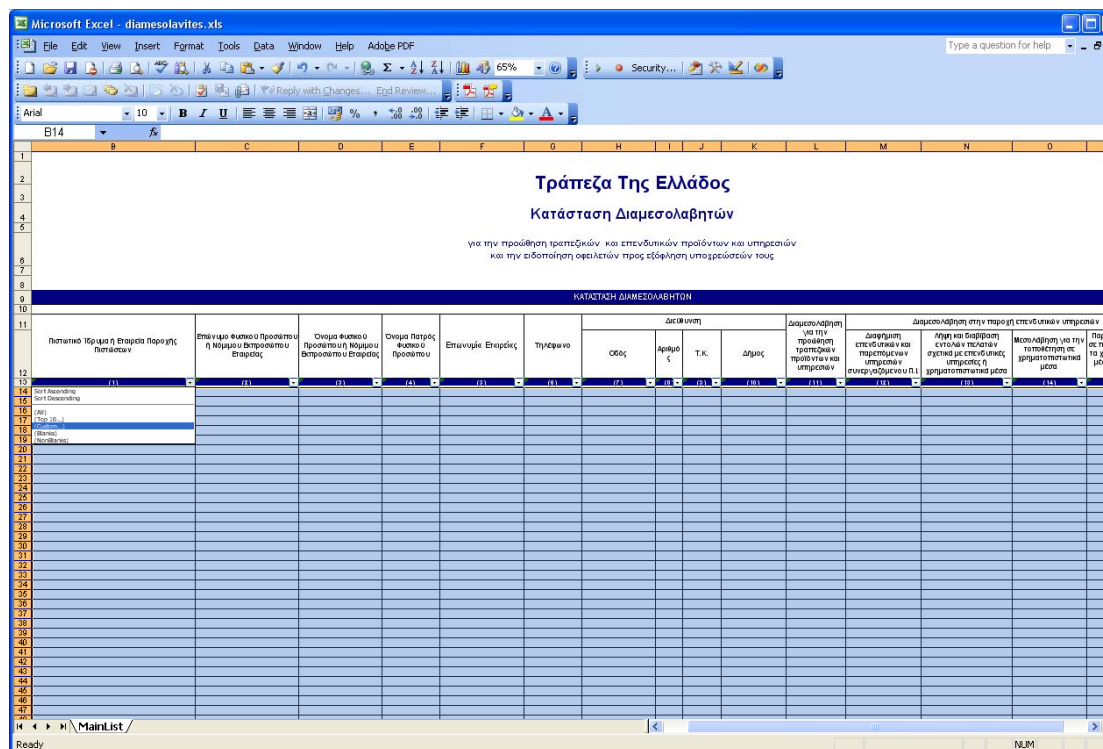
Microsoft Excel - diamesolavites.xls

File Edit View Insert Format Tools Data Window Help Adobe PDF

Type a question for help

65%

Security...

Reply with Changes... End Review...

Arial 10 B I U % , .00

B14

B C D E F G H I J K L M N O

1
2 Τράπεζα Της Ελλάδος
3
4 Κατάσταση Διαμεσολαβητών
5
6 για την προώθηση τραπεζικών και επενδυτικών προϊόντων και υπηρεσιών
7 και την ειδοποίηση οφειλετών προς εξόφληση υποχρεώσεών τους
8
9 ΚΑΤΑΣΤΑΣΗ ΔΙΑΜΕΣΟΛΑΒΗΤΩΝ
10
11

| Πιστωτικό Ίδρυμα ή Εταιρεία Παροχής Πιστώσεων | Επώνυμο Φυσικού Προσώπου ή Νόμιμου Εκπροσώπου Εταιρείας | Όνομα Φυσικού Προσώπου ή Νόμιμου Εκπροσώπου Εταιρείας | Όνομα Πατρός Φυσικού Προσώπου | Επωνυμία Εταιρείας | Τηλέφωνο | Διεύθυνση: Οδός | Αριθμό ς | Τ.Κ. | Δήμος | Διαμεσολάβηση για την προώθηση τραπεζικών προϊόντων και υπηρεσιών | Διαμεσολάβηση στην παροχή επενδυτικών υπηρεσιών: Διαφήμιση επενδυτικών και παρεπόμενων υπηρεσιών συνεργαζόμενου Π.Ι. | Λήψη και διαβίβαση εντολών πελατών σχετικά με επενδυτικές υπηρεσίες ή χρηματοπιστωτικά μέσα | Μεσολάβηση για την τοποθέτηση σε χρηματοπιστωτικά μέσα | Παρ σε π τα χ μέ |
|---|---|---|---|---|---|---|---|---|---|---|---|---|---|---|
| (1) | (2) | (3) | (4) | (5) | (6) | (7) | (8) | (9) | (10) | (11) | (12) | (13) | (14) | |

Sort Ascending
Sort Descending
(All)
(Top 10...)
(Custom...)
(Blanks)
(NonBlanks)

12 13 14 15 16 17 18 19 20 21 22 23 24 25 26 27 28 29 30 31 32 33 34 35 36 37 38 39 40 41 42 43 44 45 46 47

MainList

Ready NUM